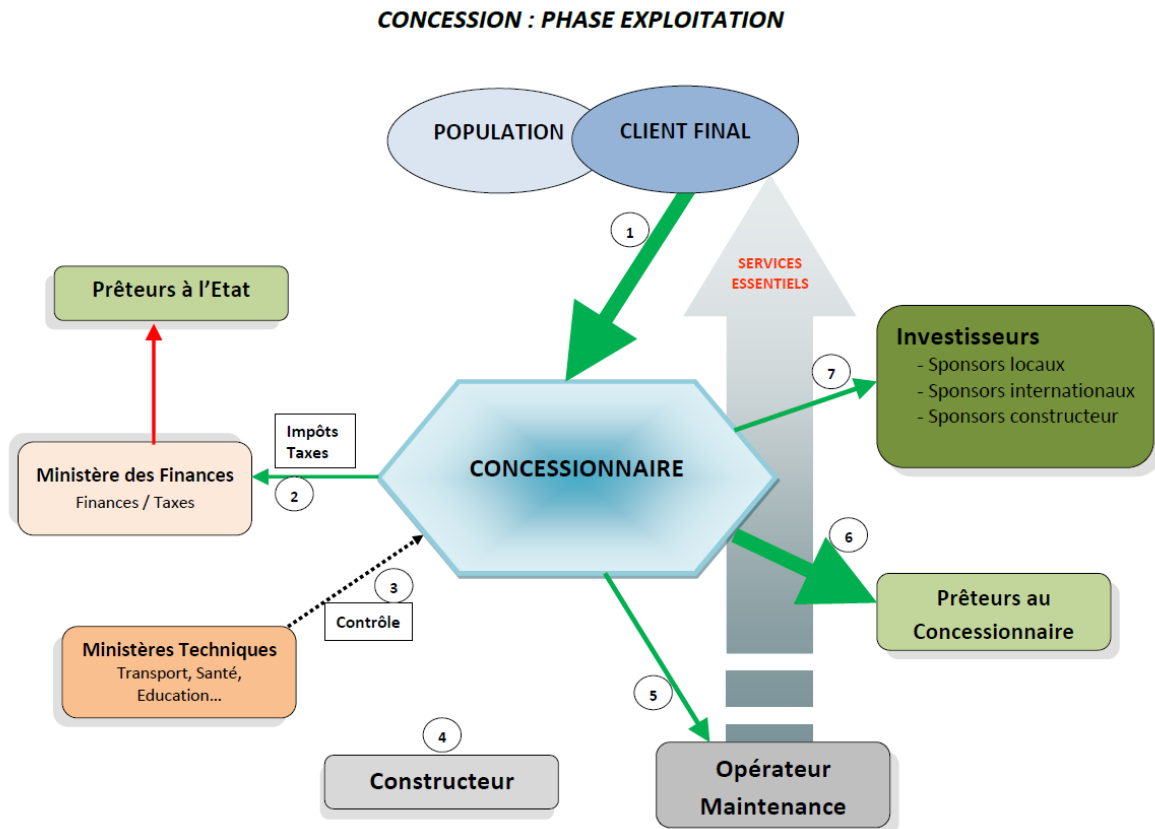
CONCESSION : PHASE EXPLOITATION

POPULATION

CLIENT FINAL

1

SERVICES ESSENTIELS

Prêteurs à l'Etat

Investisseurs
- Sponsors locaux
- Sponsors internationaux
- Sponsors constructeur

7

Impôts Taxes

Ministère des Finances
Finances / Taxes

2

CONCESSIONNAIRE

6

3

Contrôle

Prêteurs au Concessionnaire

Ministères Techniques
Transport, Santé, Education...

5

4

Constructeur

Opérateur Maintenance